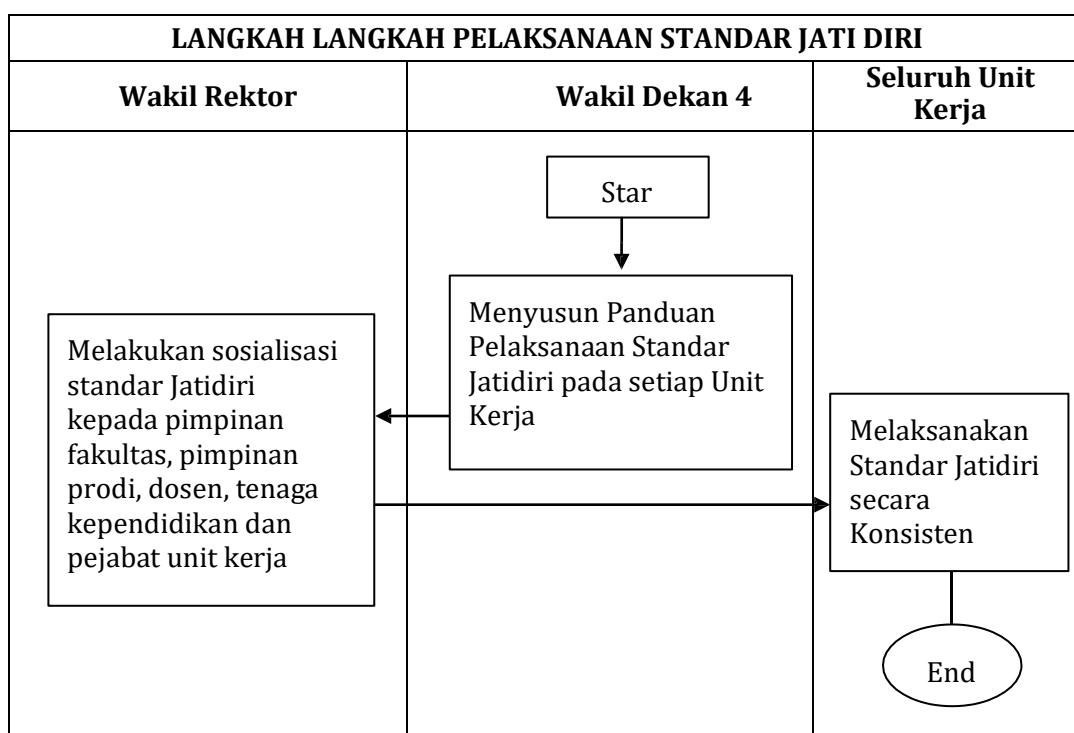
LANGKAH LANGKAH PELAKSANAAN STANDAR JATI DIRI

Wakil Rektor

Wakil Dekan 4

Seluruh Unit Kerja

Star

Menyusun Panduan Pelaksanaan Standar Jatidiri pada setiap Unit Kerja

Melakukan sosialisasi standar Jatidiri kepada pimpinan fakultas, pimpinan prodi, dosen, tenaga kependidikan dan pejabat unit kerja

Melaksanakan Standar Jatidiri secara Konsisten

End